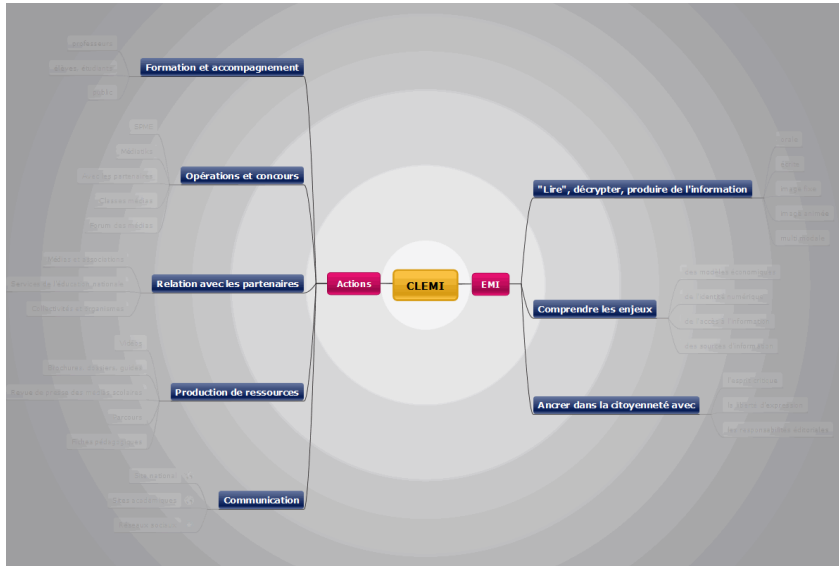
Formation et accompagnement

Opérations et concours

Relation avec les partenaires

Production de ressources

Communication

Actions

CLEMI

EMI

"Lire", décrypter, produire de l'information

Comprendre les enjeux

Ancrer dans la citoyenneté avec

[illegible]